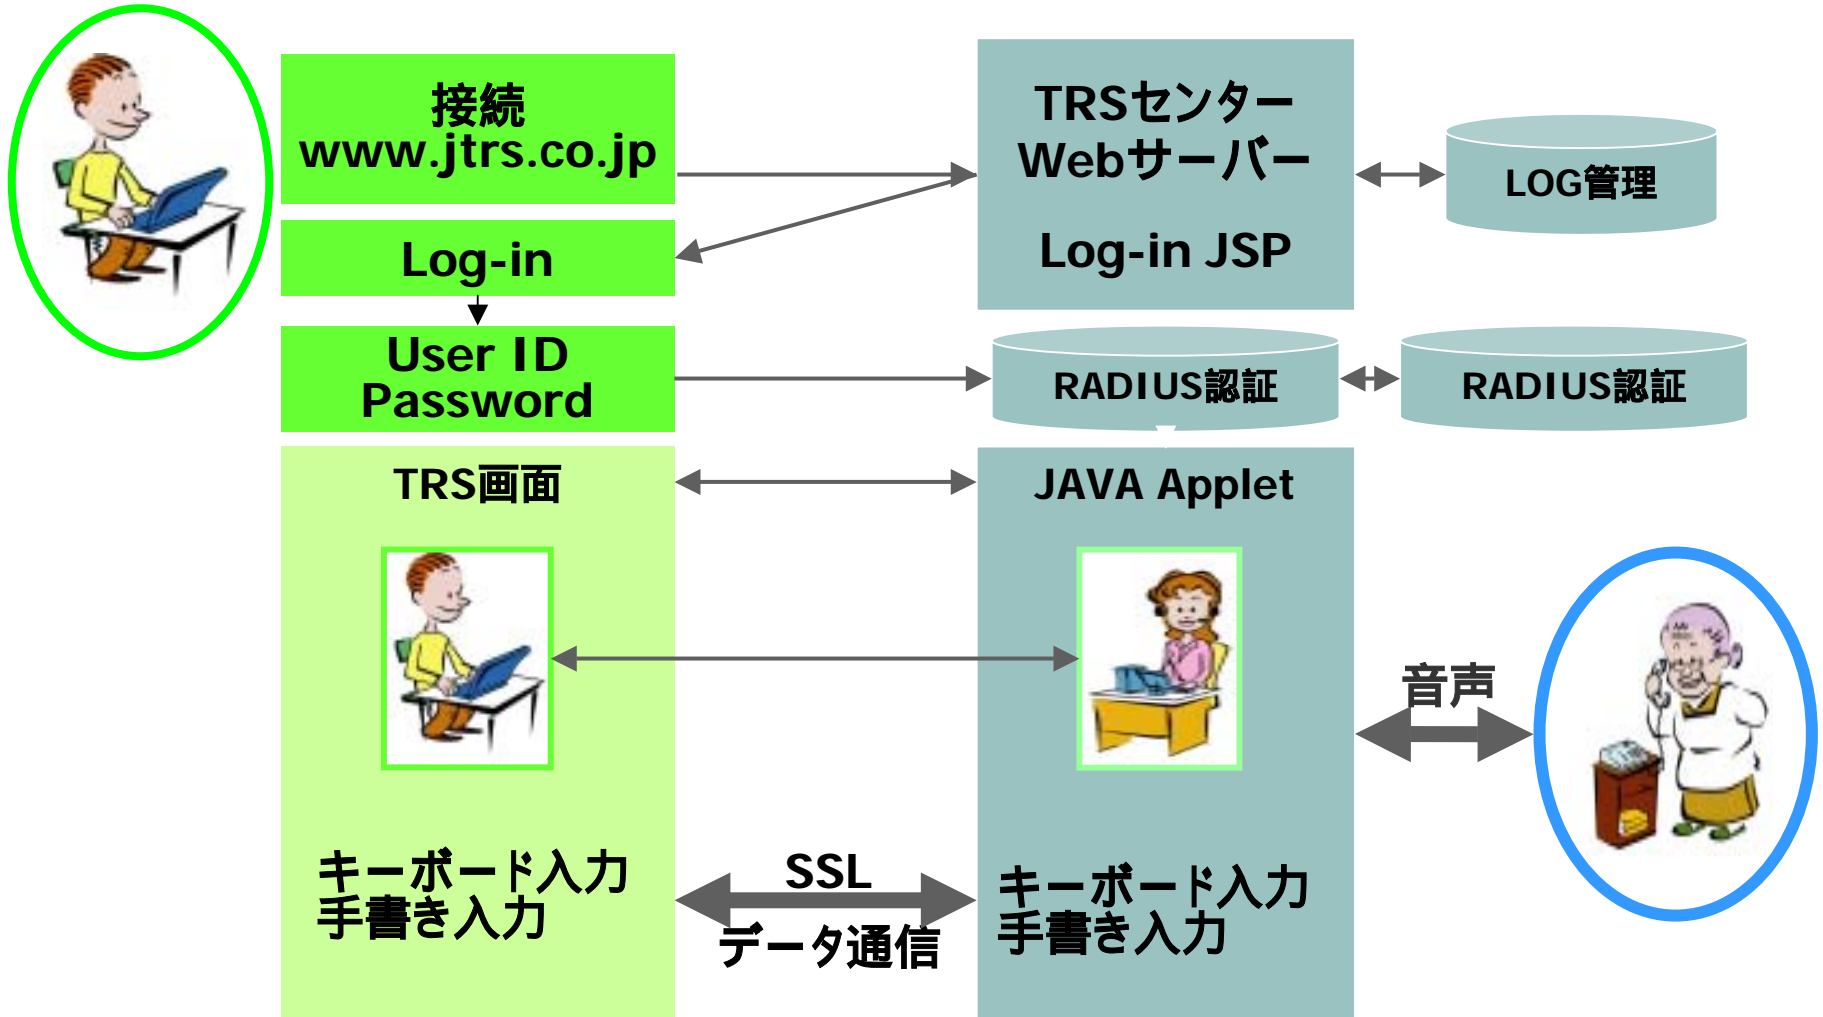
接続
www.jtrs.co.jp

Log-in

User ID
Password

TRSセンター
Webサーバー

Log-in JSP

LOG管理

RADIUS認証

RADIUS認証

TRS画面

JAVA Applet

音声

キーボード入力
手書き入力

SSL

データ通信

キーボード入力
手書き入力